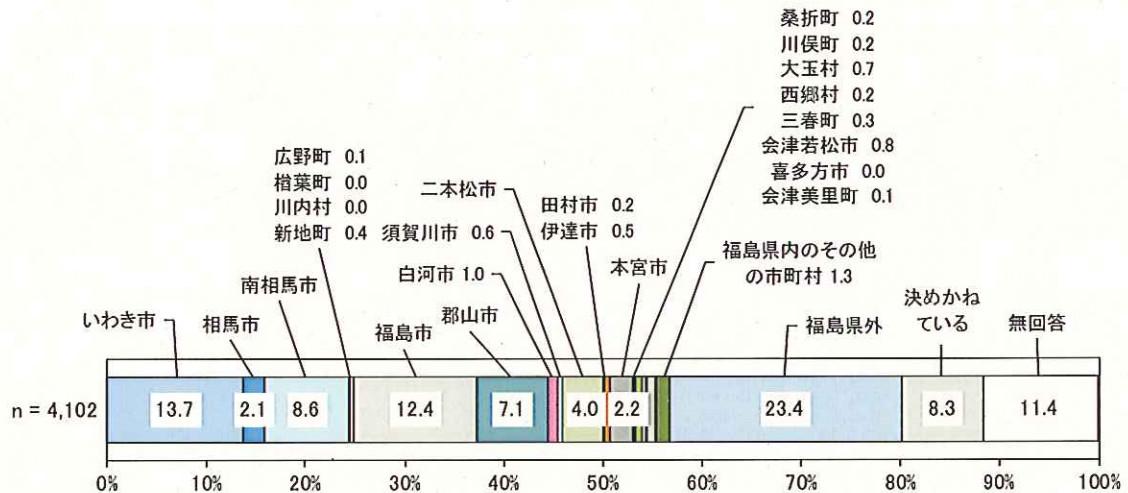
桑折町 0.2
川俣町 0.2
大玉村 0.7
西郷村 0.2
三春町 0.3
会津若松市 0.8
喜多方市 0.0
会津美里町 0.1

広野町 0.1
楢葉町 0.0
川内村 0.0
新地町 0.4

二本松市
田村市 0.2
須賀川市 0.6
伊達市 0.5
福島県内のその他の市町村 1.3
本宮市
白河市 1.0
南相馬市
郡山市
決めかねている
いわき市
相馬市
福島市
福島県外
無回答

n = 4,102
13.7
2.1
8.6
12.4
7.1
4.0
2.2
23.4
8.3
11.4

0% 10% 20% 30% 40% 50% 60% 70% 80% 90% 100%